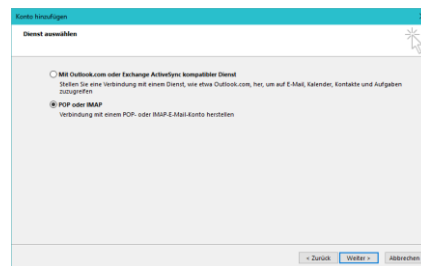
Konto hinzufügen

Dienst auswählen

Mit Outlook.com oder Exchange ActiveSync kompatibler Dienst
Stellen Sie eine Verbindung mit einem Dienst, wie etwa Outlook.com, her, um auf E-Mail, Kalender, Kontakte und Aufgaben zuzugreifen

POP oder IMAP
Verbindung mit einem POP- oder IMAP-E-Mail-Konto herstellen

< Zurück
Weiter >
Abbrechen